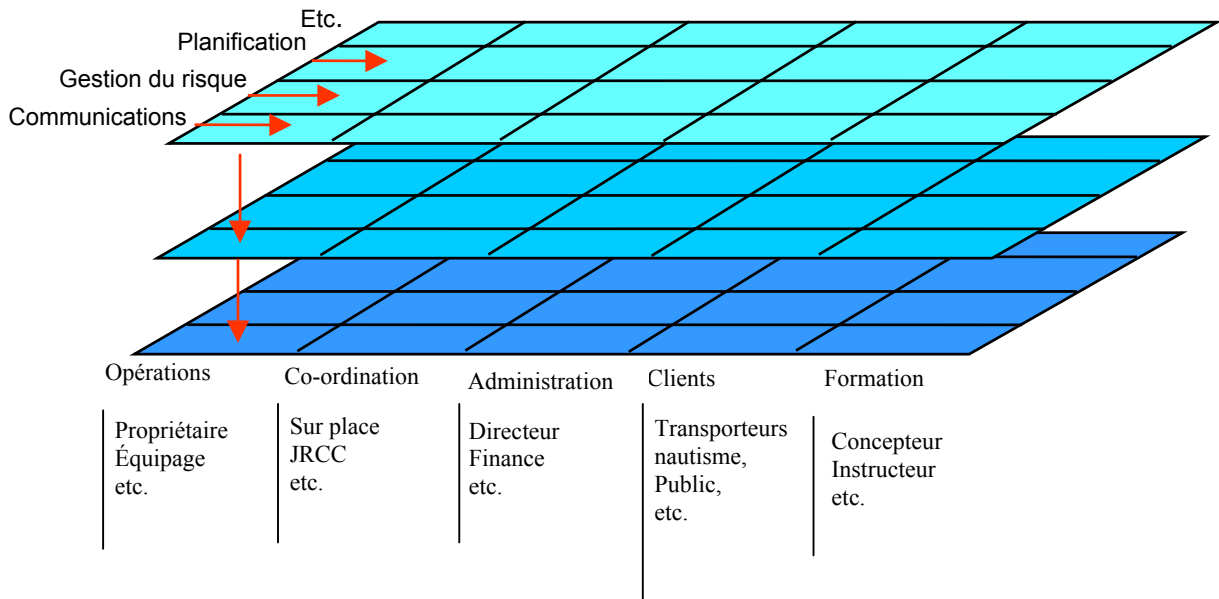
Etc.
Planification
Gestion du risque
Communications

Opérations

Propriétaire
Équipage
etc.

Co-ordination

Sur place
JRCC
etc.

Administration

Directeur
Finance
etc.

Clients

Transporteurs
nautisme,
Public,
etc.

Formation

Concepteur
Instructeur
etc.